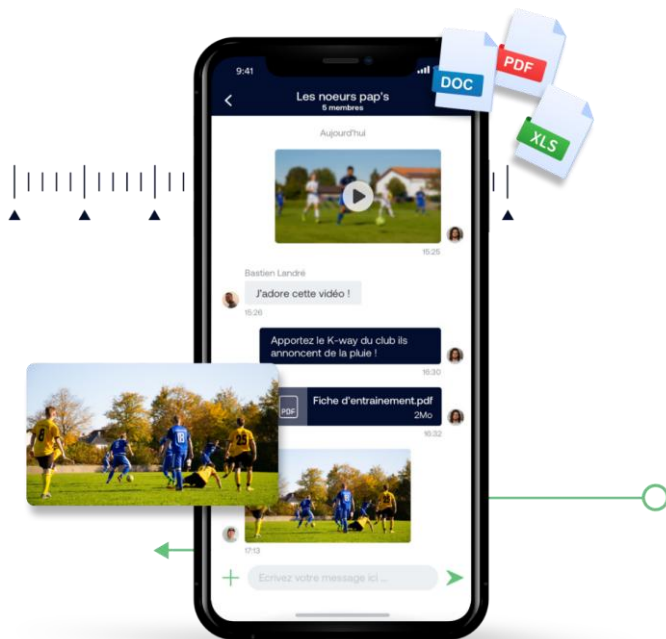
9:41

Les noeurs pap's
5 membres

Aujourd'hui

DOC
PDF
XLS

15:25

Bastien Landré
J'adore cette vidéo !
15:26

Apportez le K-way du club ils annoncent de la pluie !
16:30

PDF
Fiche d'entrainement.pdf
2Mo
16:32

17:13

Ecrivez votre message ici ...